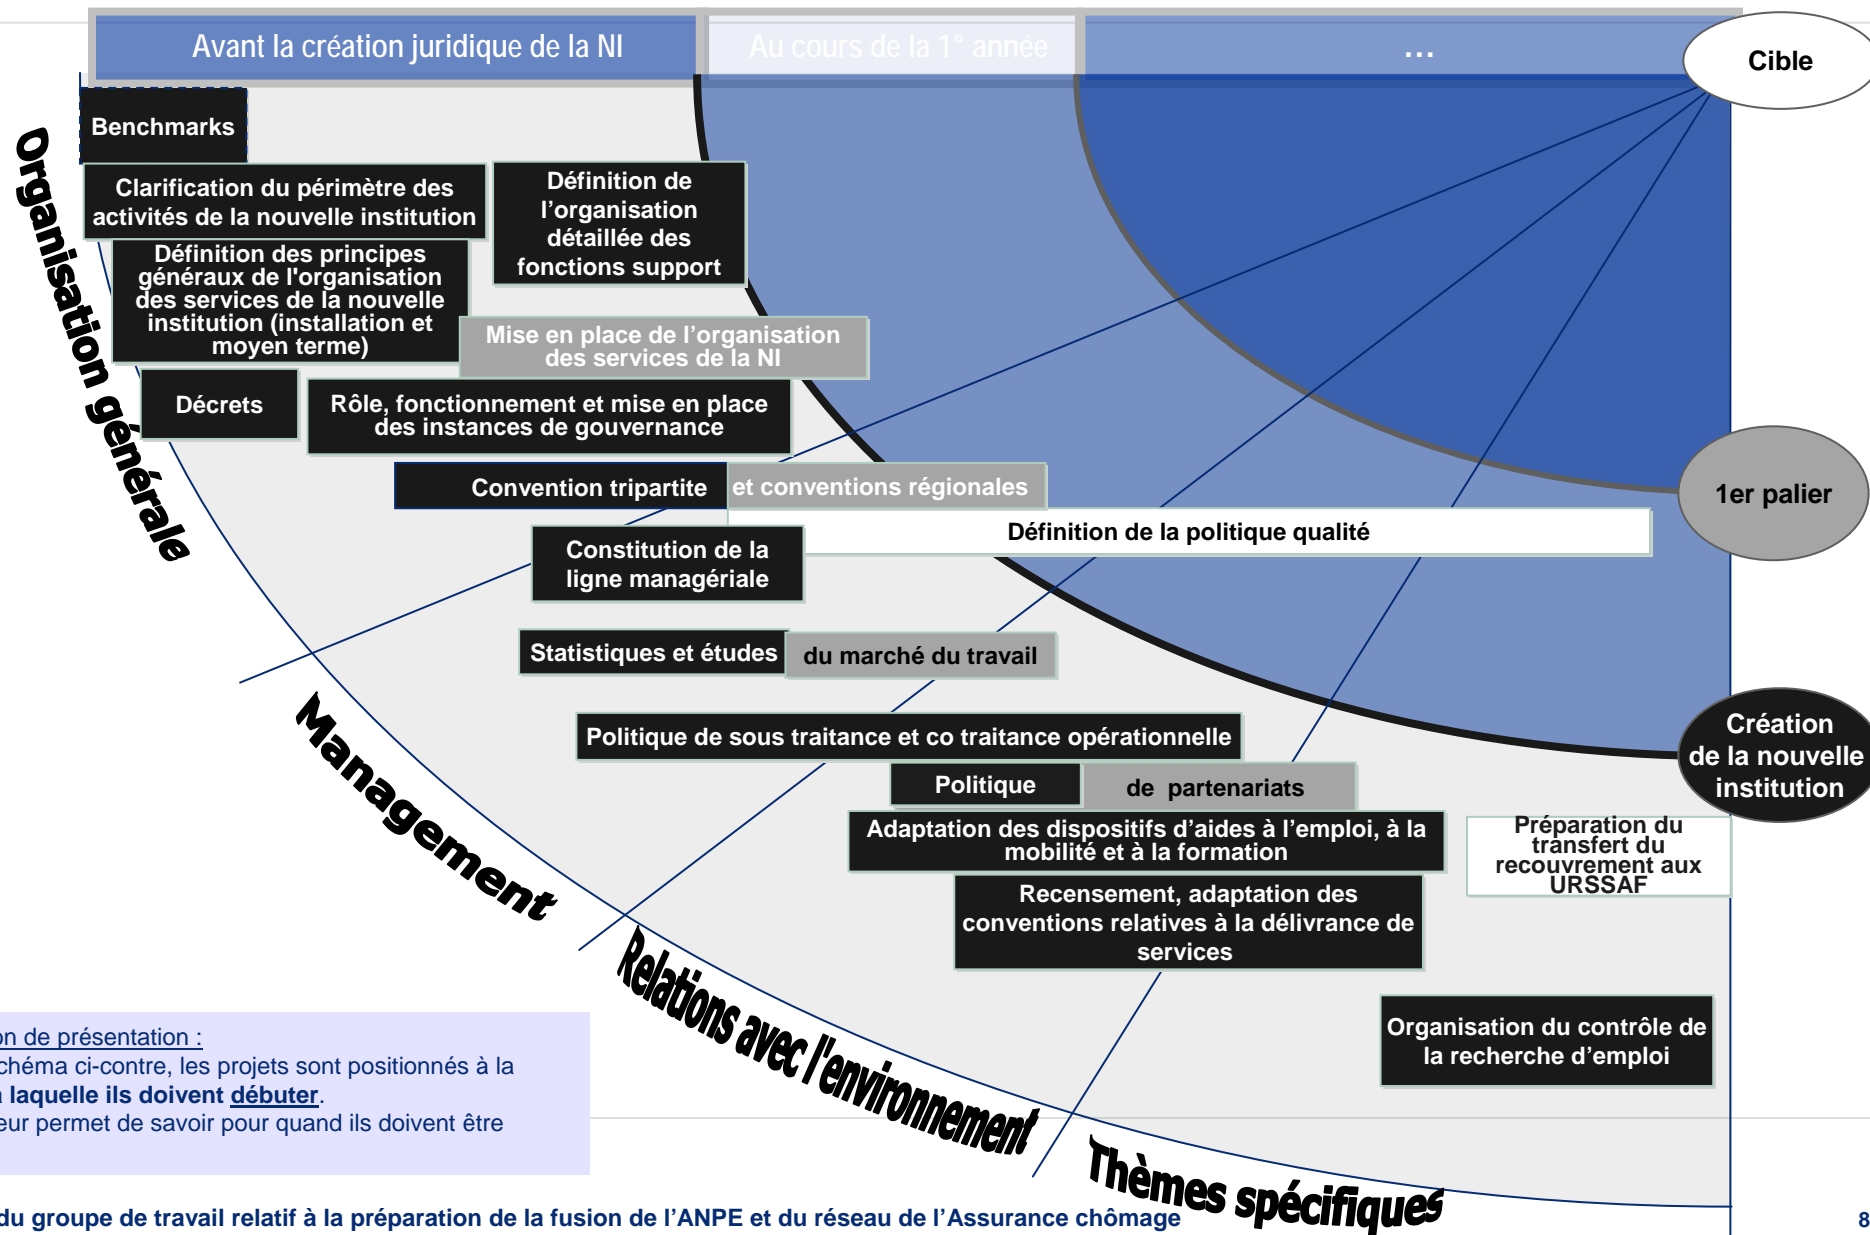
Avant la création juridique de la NI

Au cours de la 1° année

…

Cible

Benchmarks

Clarification du périmètre des activités de la nouvelle institution

Définition de l'organisation détaillée des fonctions support

Définition des principes généraux de l'organisation des services de la nouvelle institution (installation et moyen terme)

Mise en place de l'organisation des services de la NI

Décrets

Rôle, fonctionnement et mise en place des instances de gouvernance

Convention tripartite

et conventions régionales

1er palier

Définition de la politique qualité

Constitution de la ligne managériale

Statistiques et études

du marché du travail

Politique de sous traitance et co traitance opérationnelle

Création de la nouvelle institution

Politique

de partenariats

Adaptation des dispositifs d'aides à l'emploi, à la mobilité et à la formation

Préparation du transfert du recouvrement aux URSSAF

Recensement, adaptation des conventions relatives à la délivrance de services

Organisation du contrôle de la recherche d'emploi

Organisation générale

Management

Relations avec l'environnement

Thèmes spécifiques

on de présentation :
chéma ci-contre, les projets sont positionnés à la
 laquelle ils doivent débuter.
eur permet de savoir pour quand ils doivent être

du groupe de travail relatif à la préparation de la fusion de l'ANPE et du réseau de l'Assurance chômage

8